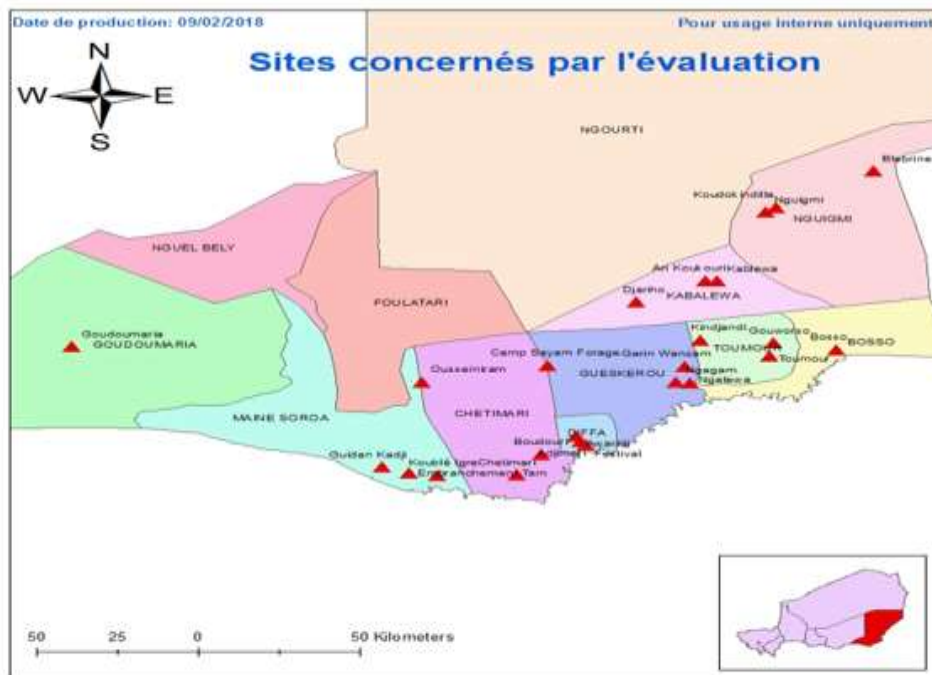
Date de production: 09/02/2018

Pour usage interne uniquement

Sites concernés par l'évaluation

N
W
E
S

NGOURTI

Blabrine

Kouldol Indilla

Nguigmi

NGUIGMI

NGUEL BELY

Ari Koukouri

Kabelewa

Djalori

KABALEWA

FOULATARI

Goudoumaria

GOUDOUMARIA

Kindjandi

Gouwano

Bosso

BOSSO

TOUMOUR

Toumour

Camp Sayam Forage

Garin Wanzam

Oussankam

GUESKEROU

Sagam

Ngalewa

CHETIMARI

MAINE SOROA

DIFFA

Boudouri

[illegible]

Festival

Guidan Kadji

Koublé Igre

Chetimari

Enbranchement Tam

50
25
0
50 Kilometers